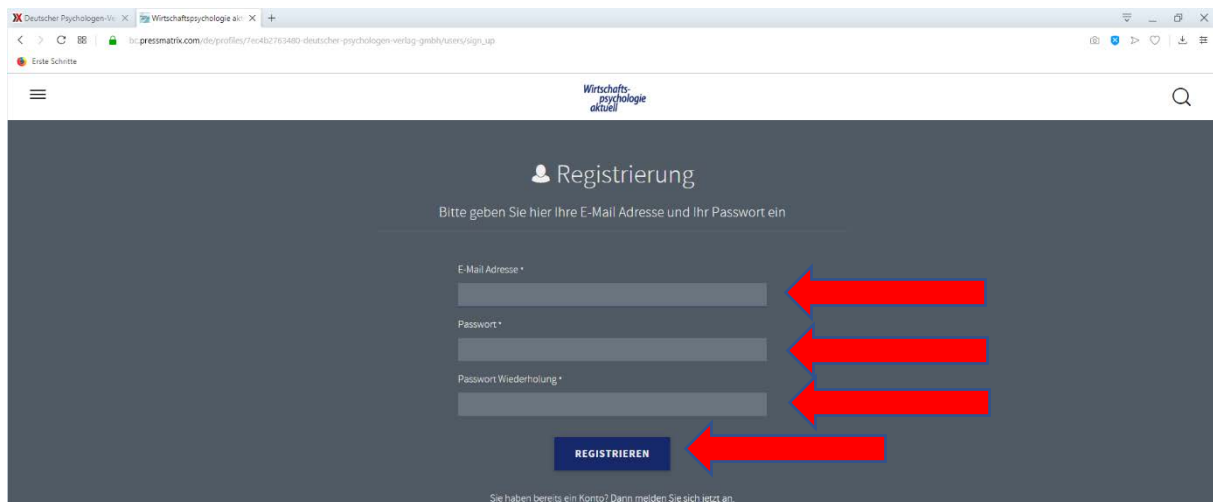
Deutscher Psychologen-Ve ×
Wirtschaftspsychologie akt ×
+

bc.pressmatrix.com/de/profiles/7ec4b2763480-deutscher-psychologen-verlag-gmbh/users/sign_up

Erste Schritte

Wirtschafts-
psychologie
aktuell

Registrierung

Bitte geben Sie hier Ihre E-Mail Adresse und Ihr Passwort ein

E-Mail Adresse *

Passwort *

Passwort Wiederholung *

REGISTRIEREN

Sie haben bereits ein Konto? Dann melden Sie sich jetzt an.